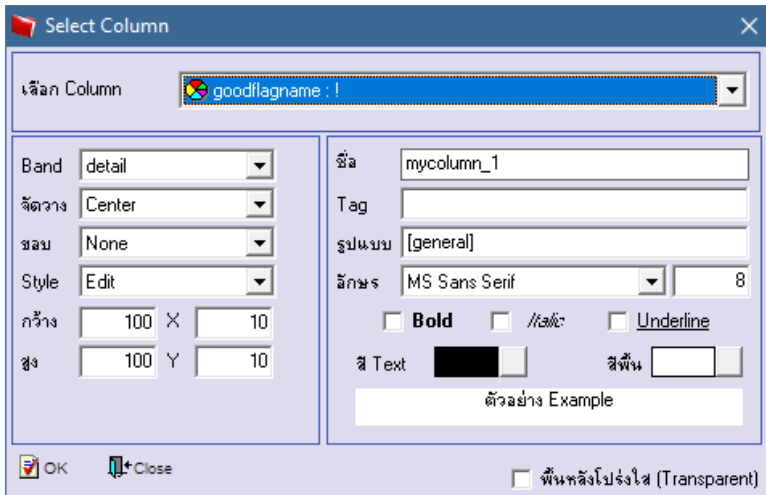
Select Column

เลือก Column goodflagname : !

Band detail
จัดวาง Center
ขอบ None
Style Edit
กว้าง 100 X 10
สูง 100 Y 10

ชื่อ mycolumn_1
Tag
รูปแบบ [general]
อักษร MS Sans Serif 8
Bold Italic Underline
สี Text สีพื้น
ตัวอย่าง Example

OK Close
พื้นหลังโปร่งใส (Transparent)